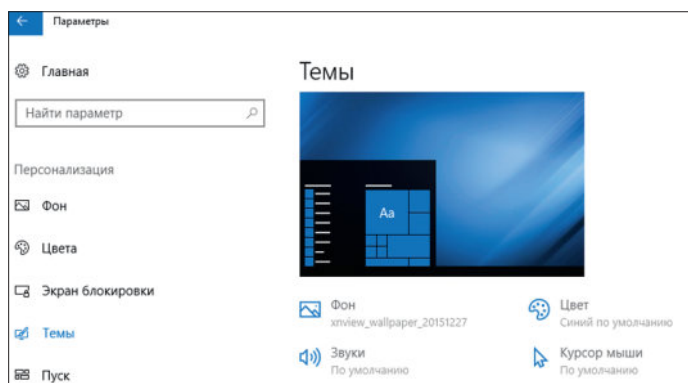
Параметры

Главная

Найти параметр

Персонализация

Фон

Цвета

Экран блокировки

Темы

Пуск

Темы

Aa

Фон
xnview_wallpaper_20151227

Цвет
Синий по умолчанию

Звуки
По умолчанию

Курсор мыши
По умолчанию